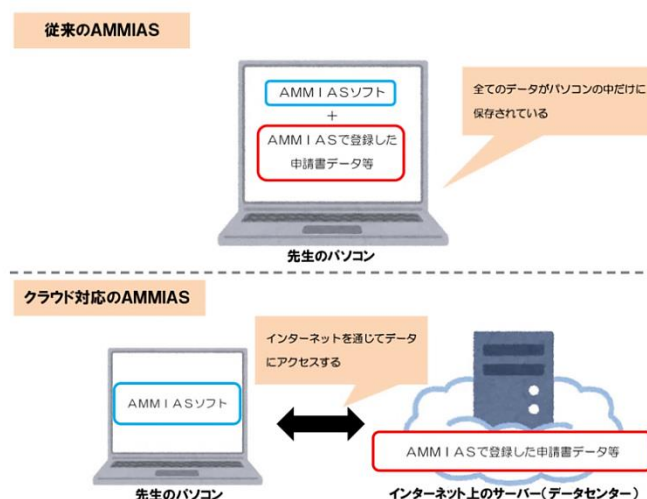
従来のAMMIAS

AMMIASソフト
＋
AMMIASで登録した申請書データ等

全てのデータがパソコンの中だけに保存されている

先生のパソコン

クラウド対応のAMMIAS

インターネットを通じてデータにアクセスする

AMMIASソフト

AMMIASで登録した申請書データ等

先生のパソコン

インターネット上のサーバー（データセンター）